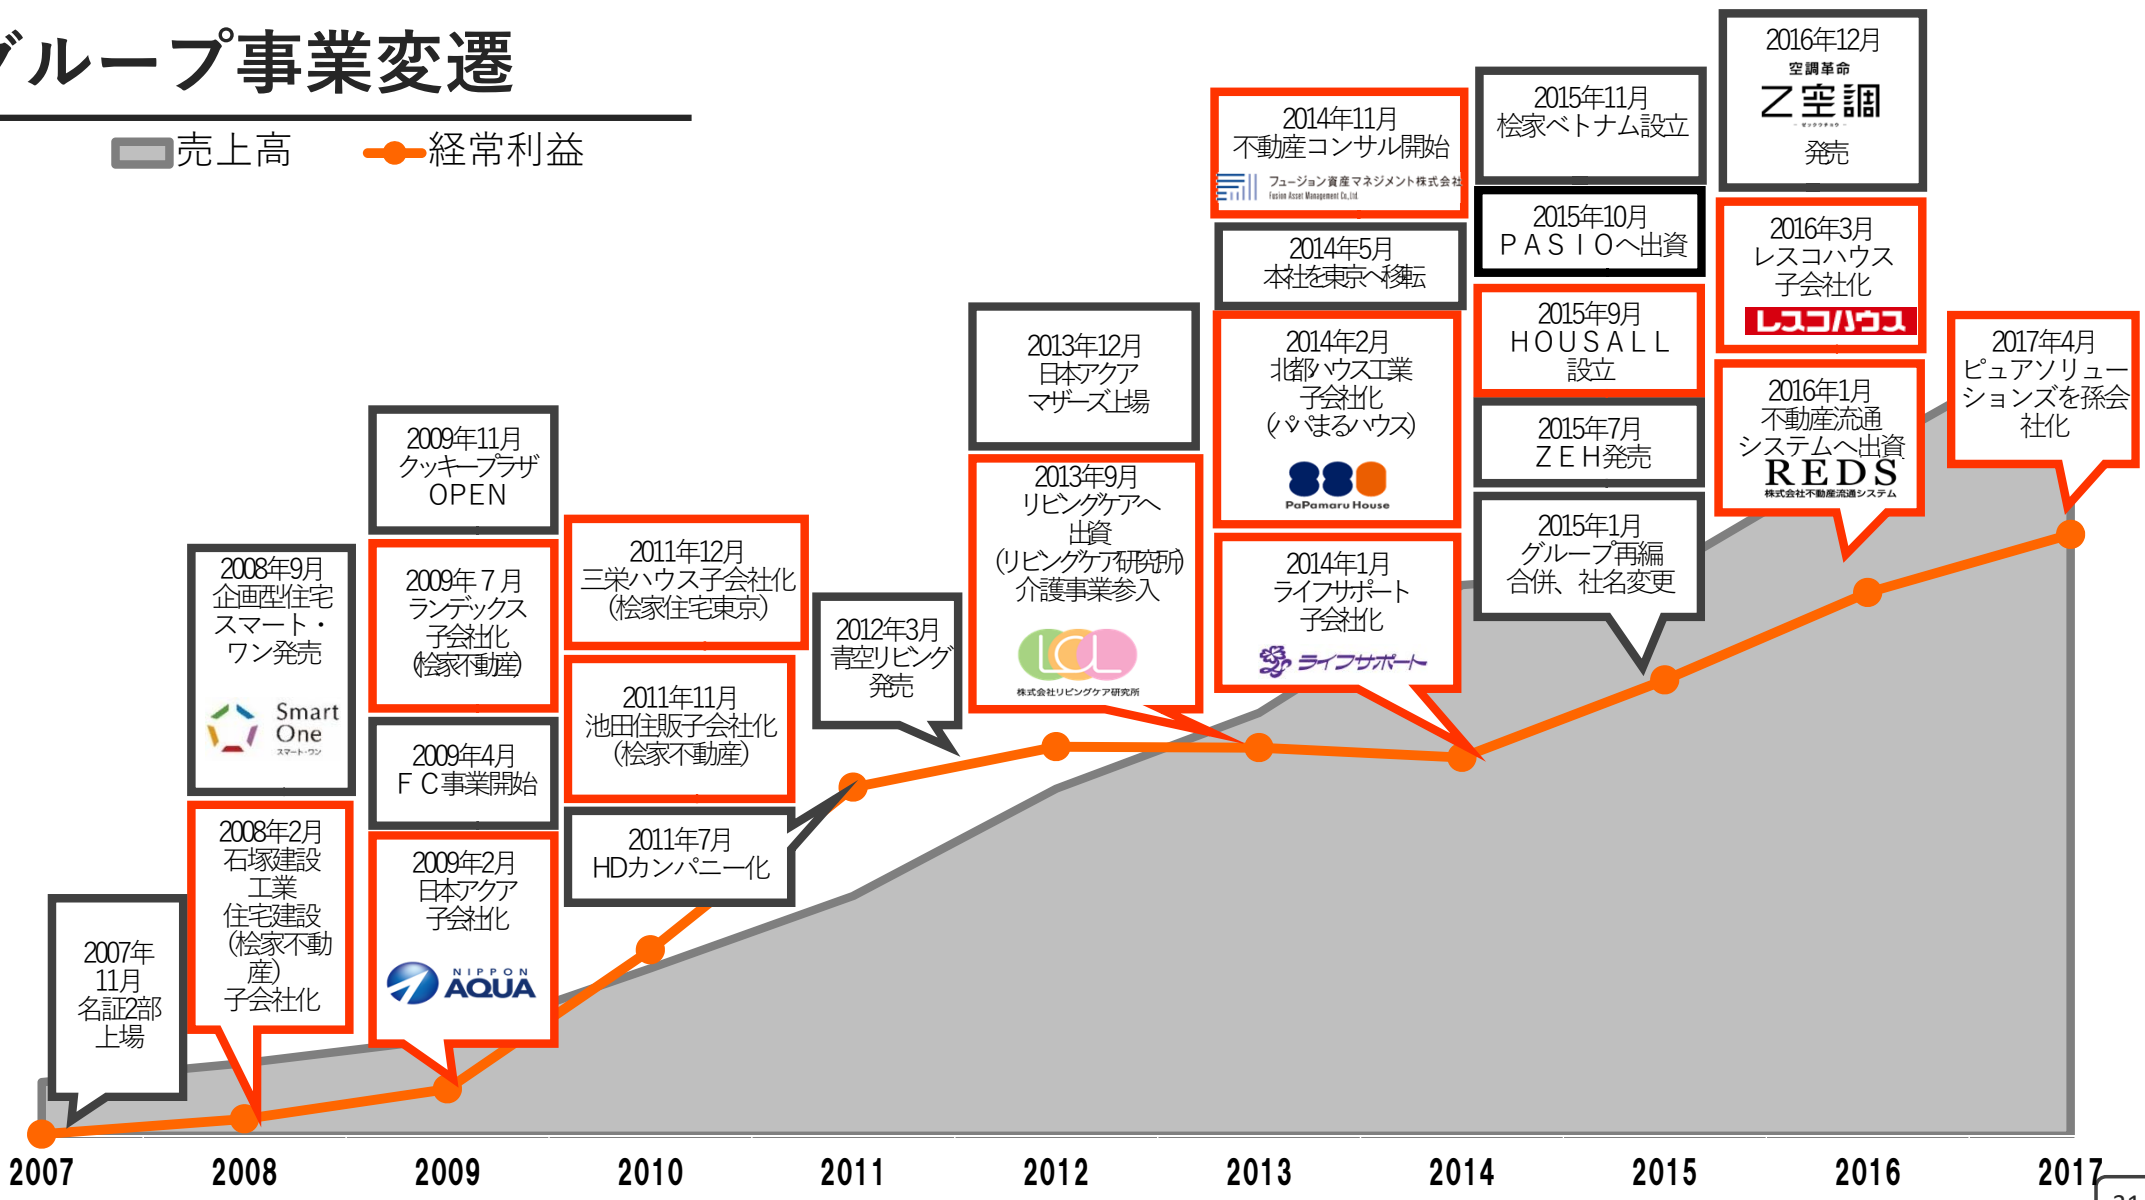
グループ事業変遷

売上高 経常利益

2007年11月 名証2部 上場

2008年2月 石塚建設工業 住宅建設 (桧家不動産) 子会社化

2008年9月 企画型住宅 スマート・ワン発売

Smart One スマート・ワン

2009年2月 日本アクア 子会社化

NIPPON AQUA

2009年4月 ＦＣ事業開始

2009年７月 ランデックス 子会社化 (桧家不動産)

2009年11月 クッキープラザ OPEN

2011年7月 HDカンパニー化

2011年11月 池田住販子会社化 (桧家不動産)

2011年12月 三栄ハウス子会社化 (桧家住宅東京)

2012年3月 青空リビング 発売

2013年12月 日本アクア マザーズ上場

2013年9月 リビングケアへ 出資 (リビングケア研究所) 介護事業参入

株式会社リビングケア研究所

2014年1月 ライフサポート 子会社化

ライフサポート

2014年2月 北都ハウス工業 子会社化 (パパまるハウス)

PaPamaru House

2014年5月 本社を東京へ移転

2014年11月 不動産コンサル開始

フュージョン資産マネジメント株式会社 Fusion Asset Management Co.,Ltd

2015年1月 グループ再編 合併、社名変更

2015年7月 ＺＥＨ発売

2015年9月 ＨＯＵＳＡＬＬ 設立

2015年10月 ＰＡＳＩＯへ出資

2015年11月 桧家ベトナム設立

2016年1月 不動産流通 システムへ出資

REDS 株式会社不動産流通システム

2016年3月 レスコハウス 子会社化

レスコハウス

2016年12月 空調革命 Z空調 発売

2017年4月 ピュアソリューションズを孫会社化

2007 2008 2009 2010 2011 2012 2013 2014 2015 2016 2017